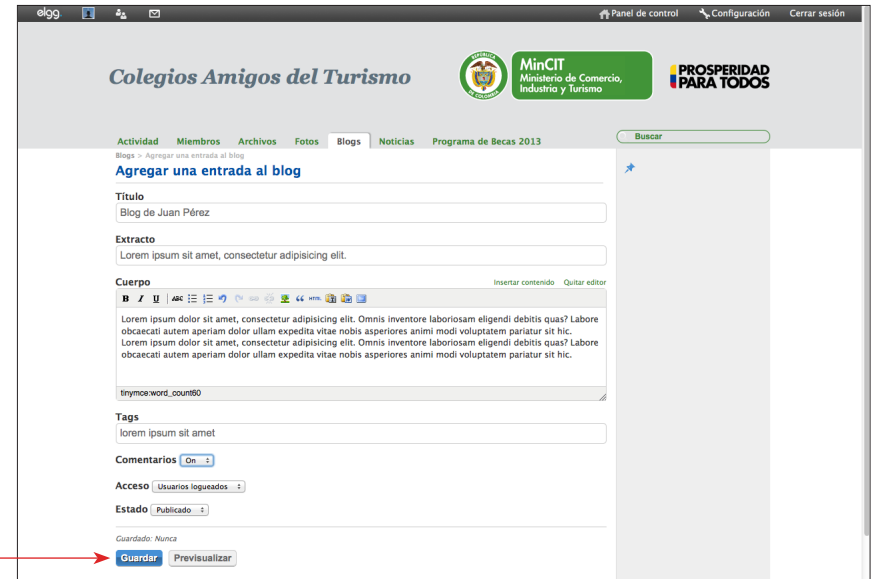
elgg

Panel de control Configuración Cerrar sesión

Colegios Amigos del Turismo

REPÚBLICA DE COLOMBIA

MinCIT
Ministerio de Comercio, Industria y Turismo

PROSPERIDAD PARA TODOS

Actividad Miembros Archivos Fotos Blogs Noticias Programa de Becas 2013

Buscar

Blogs > Agregar una entrada al blog

Agregar una entrada al blog

Título
Blog de Juan Pérez

Extracto
Lorem ipsum sit amet, consectetur adipisicing elit.

Cuerpo

Insertar contenido Quitar editor

B I U ABC HTML

Lorem ipsum dolor sit amet, consectetur adipisicing elit. Omnis inventore laboriosam eligendi debitis quas? Labore obcaecati autem aperiam dolor ullam expedita vitae nobis asperiores animi modi voluptatem pariatur sit hic.
Lorem ipsum dolor sit amet, consectetur adipisicing elit. Omnis inventore laboriosam eligendi debitis quas? Labore obcaecati autem aperiam dolor ullam expedita vitae nobis asperiores animi modi voluptatem pariatur sit hic.

tinymce:word_count60

Tags
lorem ipsum sit amet

Comentarios On

Acceso Usuarios logueados

Estado Publicado

Guardado: Nunca

Guardar Previsualizar